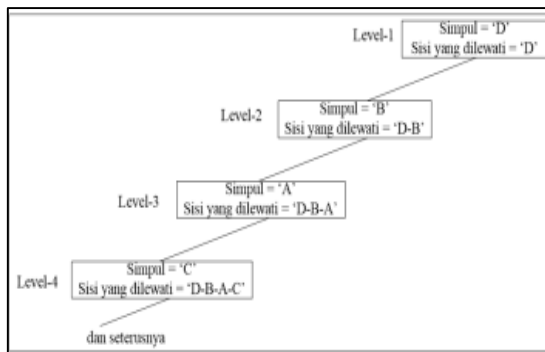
Level-1
Simpul = 'D'
Sisi yang dilewati = 'D'

Level-2
Simpul = 'B'
Sisi yang dilewati = 'D-B'

Level-3
Simpul = 'A'
Sisi yang dilewati = 'D-B-A'

Level-4
Simpul = 'C'
Sisi yang dilewati = 'D-B-A-C'

dan seterusnya